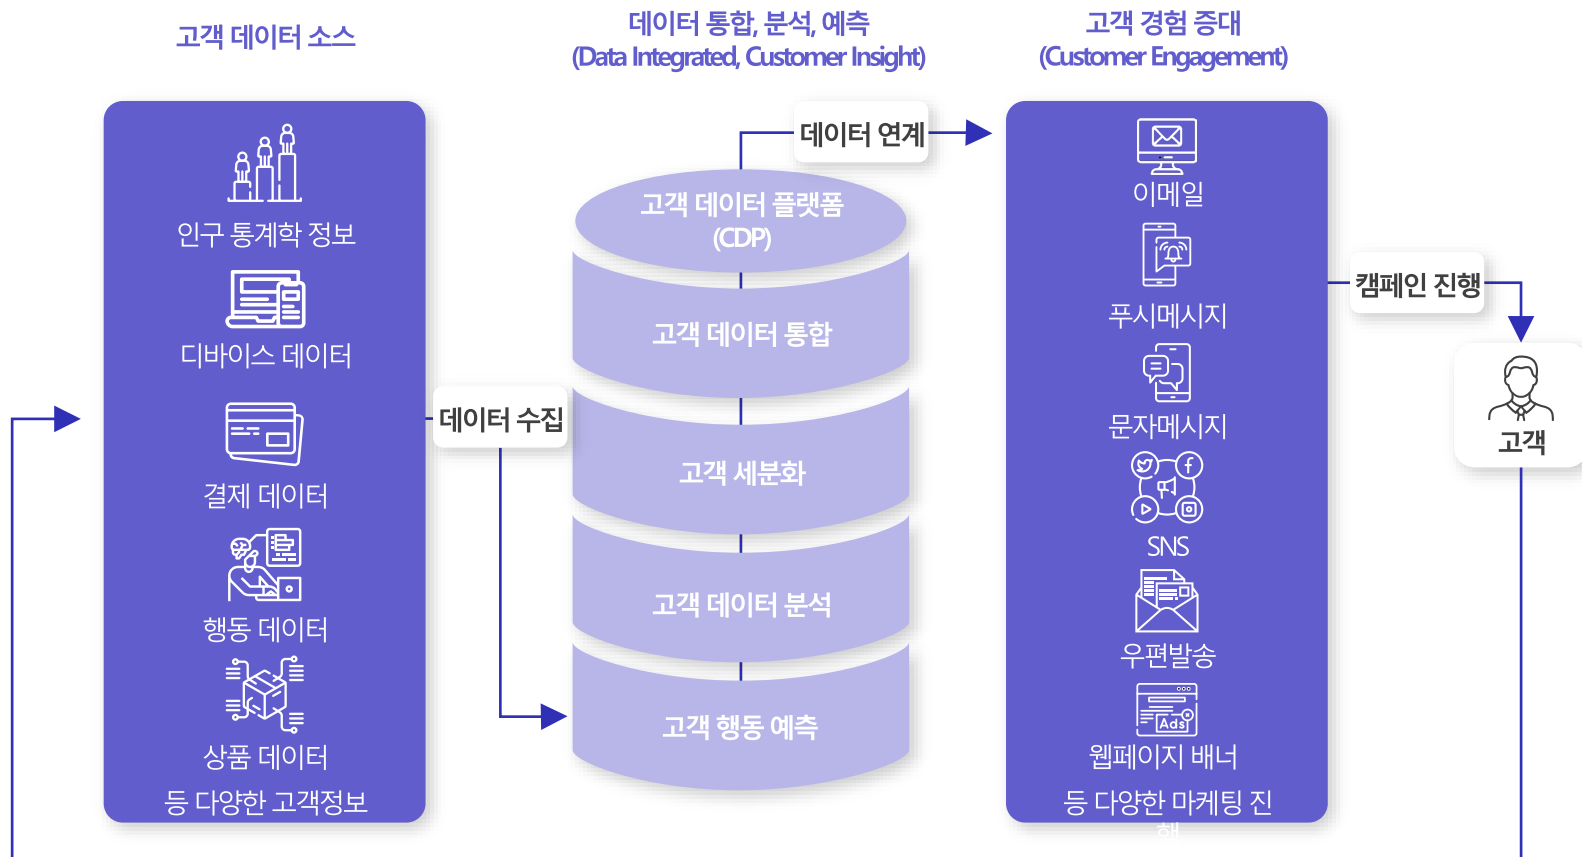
고객 데이터 소스

데이터 통합, 분석, 예측
(Data Integrated, Customer Insight)

고객 경험 증대
(Customer Engagement)

인구 통계학 정보
디바이스 데이터
결제 데이터
행동 데이터
상품 데이터
등 다양한 고객정보

데이터 수집

데이터 연계

고객 데이터 플랫폼
(CDP)
고객 데이터 통합
고객 세분화
고객 데이터 분석
고객 행동 예측

이메일
푸시메시지
문자메시지
SNS
우편발송
Ads
웹페이지 배너
등 다양한 마케팅 진행

캠페인 진행

고객